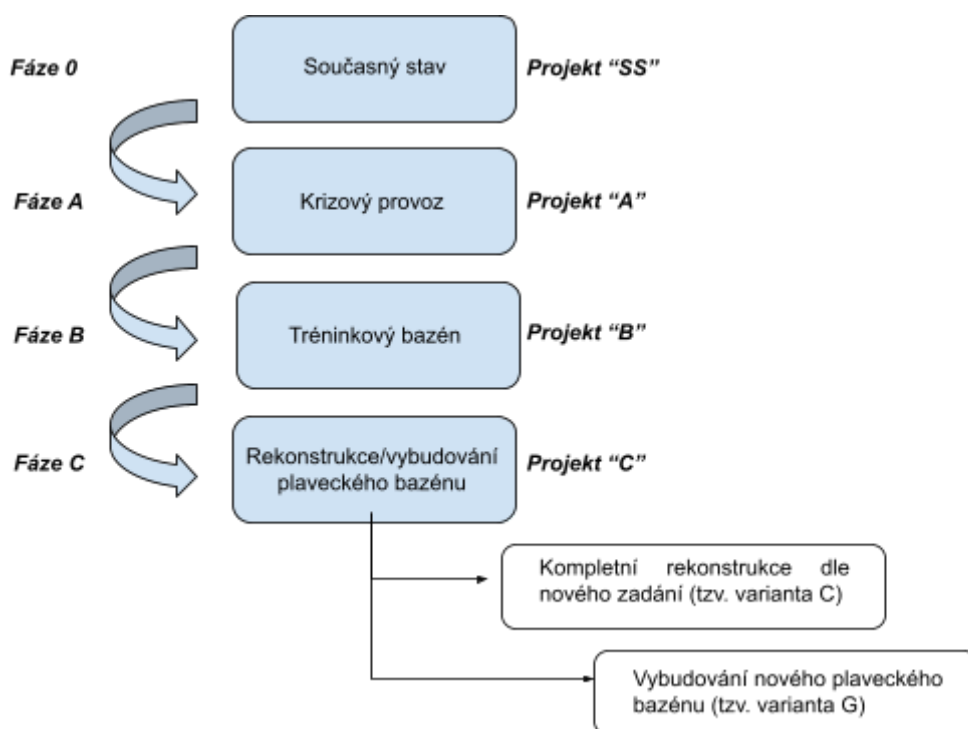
Fáze 0
Současný stav
Projekt “SS”

Fáze A
Krizový provoz
Projekt “A”

Fáze B
Tréninkový bazén
Projekt “B”

Fáze C
Rekonstrukce/vybudování plaveckého bazénu
Projekt “C”

Kompletní rekonstrukce dle nového zadání (tzv. varianta C)

Vybudování nového plaveckého bazénu (tzv. varianta G)